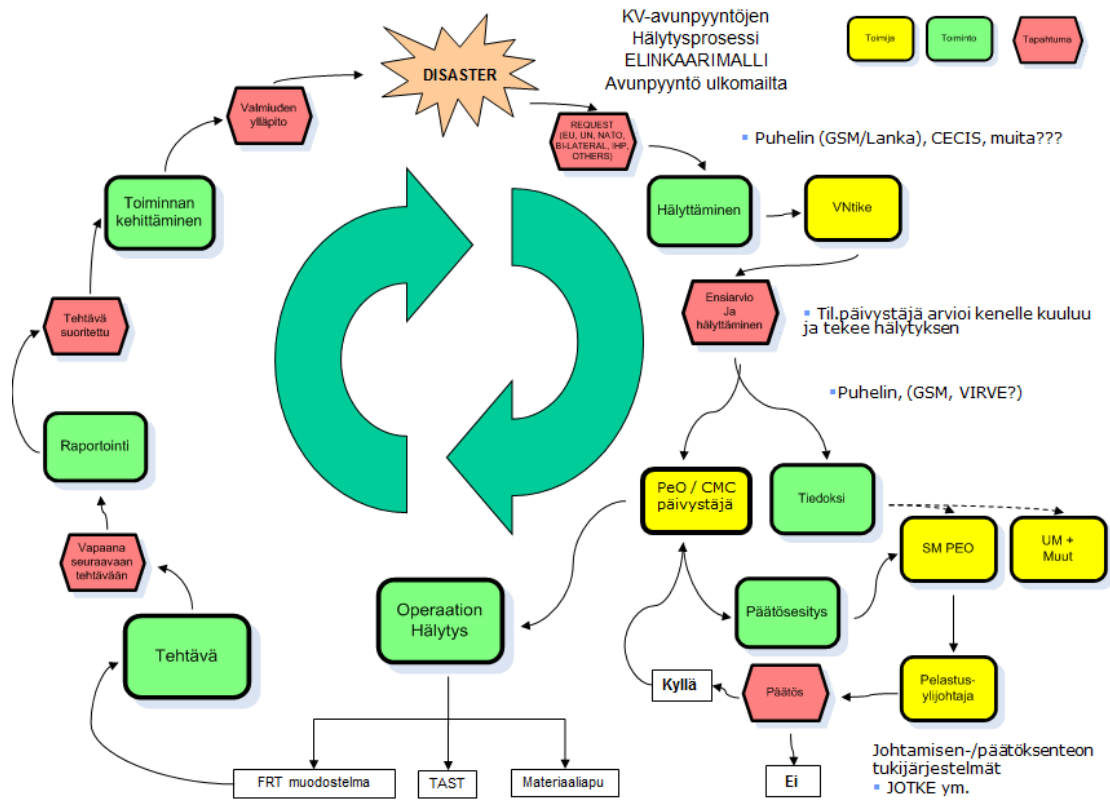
KV-avunpyyntöjen
Hälytysprosessi
ELINKAARIMALLI
Avunpyyntö ulkomailta

Toimija
Toiminto
Tapahtuma

DISASTER

Valmiuden ylläpito

REQUEST (EU, UN, NATO, BI-LATERAL, IHP, OTHERS)

Puhelin (GSM/Lanka), CECIS, muita???

Hälyttäminen

VNtike

Toiminnan kehittäminen

Ensiarvio Ja hälyttäminen

Til.päivystäjä arvioi kenelle kuuluu ja tekee hälytyksen

Tehtävä suoritettu

Puhelin, (GSM, VIRVE?)

Raportointi

PeO / CMC päivystäjä

Tiedoksi

Vapaana seuraavaan tehtävään

SM PEO

UM + Muut

Operaation Hälytys

Päätösesitys

Tehtävä

Pelastus-ylijohtaja

Kyllä

Päätös

FRT muodostelma

TAST

Materiaaliapu

Ei

Johtamisen-/päätöksenteon tukijärjestelmät
JOTKE ym.